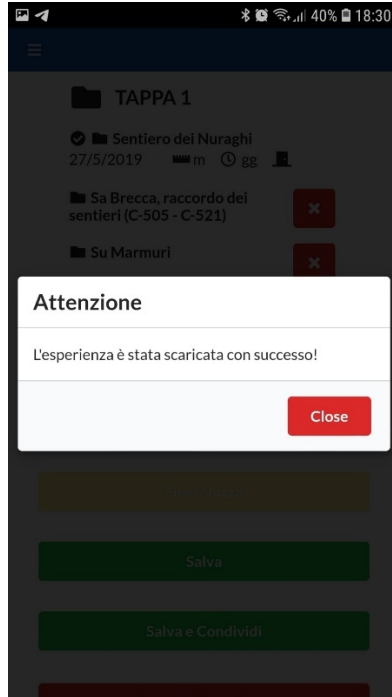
40% 18:30

TAPPA 1

Sentiero dei Nuraghi
27/5/2019 m gg

Sa Brecca, raccordo dei sentieri (C-505 - C-521)

Su Marmuri

Attenzione

L'esperienza è stata scaricata con successo!

Close

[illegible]

Salva

Salva e Condividi